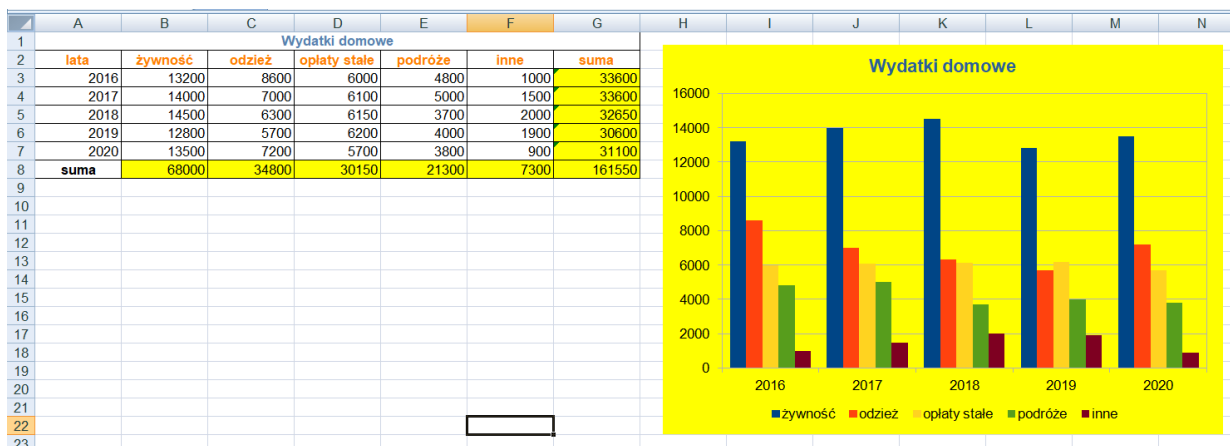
| | A | B | C | D | E | F | G | H | I | J | K | L | M | N |
|---|---|---|---|---|---|---|---|---|---|---|---|---|---|---|
| 1 | Wydatki domowe | | | | | | | | | | | | | |
| 2 | lata | żywność | odzież | opłaty stałe | podróże | inne | suma | | | | | | | |
| 3 | 2016 | 13200 | 8600 | 6000 | 4800 | 1000 | 33600 | | | | | | | |
| 4 | 2017 | 14000 | 7000 | 6100 | 5000 | 1500 | 33600 | | | | | | | |
| 5 | 2018 | 14500 | 6300 | 6150 | 3700 | 2000 | 32650 | | | | | | | |
| 6 | 2019 | 12800 | 5700 | 6200 | 4000 | 1900 | 30600 | | | | | | | |
| 7 | 2020 | 13500 | 7200 | 5700 | 3800 | 900 | 31100 | | | | | | | |
| 8 | suma | 68000 | 34800 | 30150 | 21300 | 7300 | 161550 | | | | | | | |
| 9 | | | | | | | | | | | | | | |
| 10 | | | | | | | | | | | | | | |
| 11 | | | | | | | | | | | | | | |
| 12 | | | | | | | | | | | | | | |
| 13 | | | | | | | | | | | | | | |
| 14 | | | | | | | | | | | | | | |
| 15 | | | | | | | | | | | | | | |
| 16 | | | | | | | | | | | | | | |
| 17 | | | | | | | | | | | | | | |
| 18 | | | | | | | | | | | | | | |
| 19 | | | | | | | | | | | | | | |
| 20 | | | | | | | | | | | | | | |
| 21 | | | | | | | | | | | | | | |
| 22 | | | | | | | | | | | | | | |
| 23 | | | | | | | | | | | | | | |

Wydatki domowe

16000
14000
12000
10000
8000
6000
4000
2000
0

2016 2017 2018 2019 2020

żywność odzież opłaty stałe podróże inne